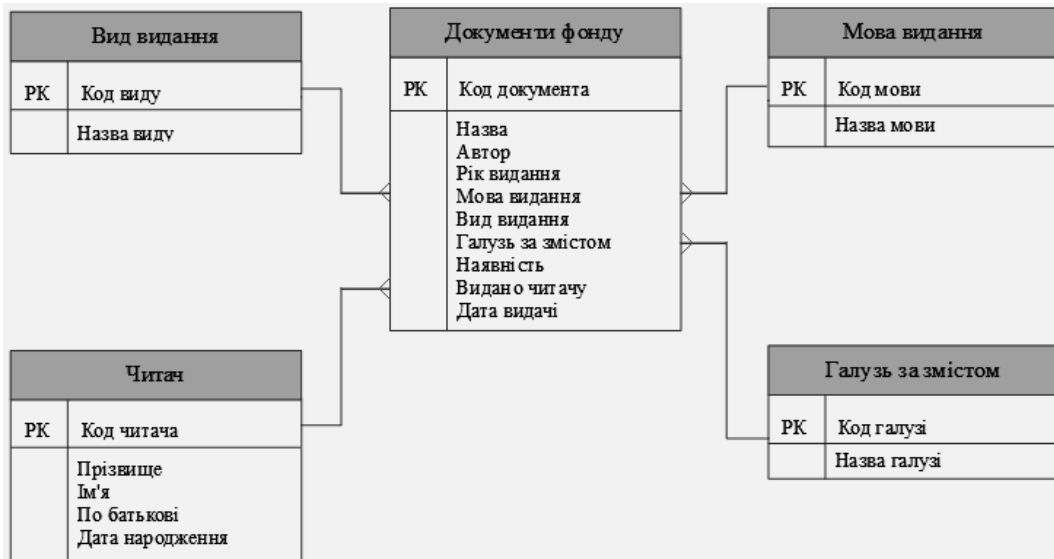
Вид видання

| PK | Код виду |
|---|---|
| | Назва виду |

Документи фонду

| PK | Код документа |
|---|---|
| | Назва<br>Автор<br>Рік видання<br>Мова видання<br>Вид видання<br>Галузь за змістом<br>Наявність<br>Видано читачу<br>Дата видачі |

Мова видання

| PK | Код мови |
|---|---|
| | Назва мови |

Читач

| PK | Код читача |
|---|---|
| | Прізвище<br>Ім'я<br>По батькові<br>Дата народження |

Галузь за змістом

| PK | Код галузі |
|---|---|
| | Назва галузі |